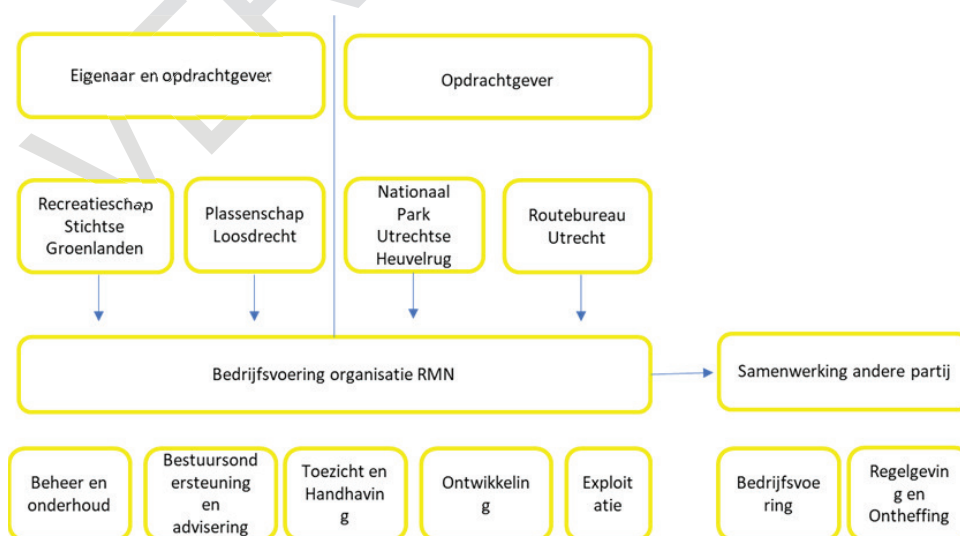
Eigenaar en opdrachtgever

Opdrachtgever

Recreatieschap Stichtse Groenlanden

Plassenschap Loosdrecht

Nationaal Park Utrechtse Heuvelrug

Routebureau Utrecht

Bedrijfsvoering organisatie RMN

Samenwerking andere partij

Beheer en onderhoud

Bestuursondersteuning en advisering

Toezicht en Handhaving

Ontwikkeling

Exploitatie

Bedrijfsvoering

Regelgeving en Ontheffing